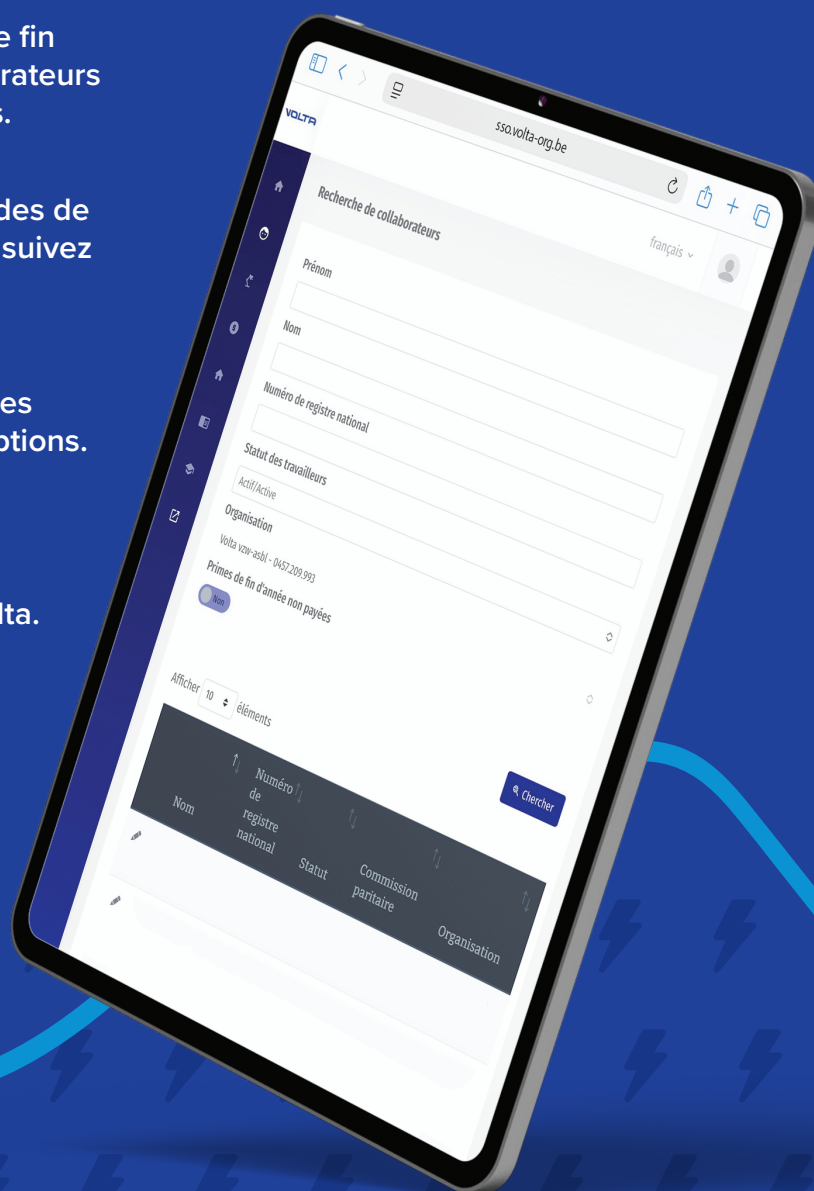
e fin
rateurs
s.

des de
suivez

es
ptions.

lta.

sso.volta-org.be

VOLTA

Recherche de collaborateurs

français

Prénom

Nom

Numéro de registre national

Statut des travailleurs

Actif/Active

Organisation

Volta vzw-asbl - 0457.209.993

Primes de fin d'année non payées

Non

Chercher

Afficher 10 éléments

| Nom | Numéro de registre national | Statut | Commission paritaire | Organisation |
|---|---|---|---|---|